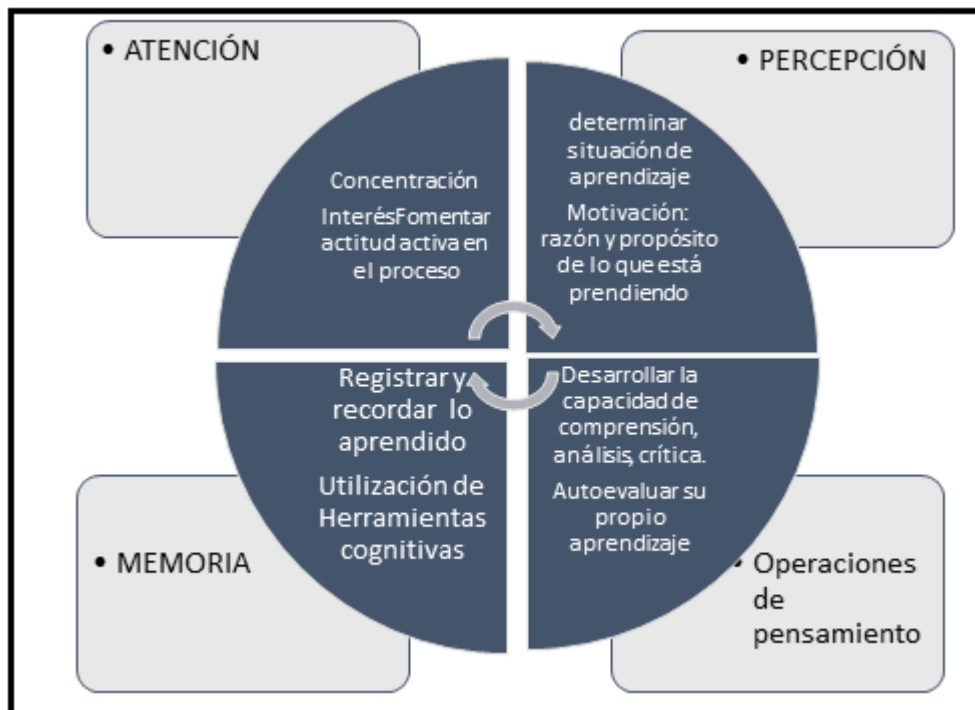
• ATENCIÓN

• PERCEPCIÓN

Concentración

InterésFomentar actitud activa en el proceso

determinar situación de aprendizaje

Motivación: razón y propósito de lo que está prendiendo

Registrar y recordar lo aprendido

Utilización de Herramientas cognitivas

Desarrollar la capacidad de comprensión, análisis, crítica.

Autoevaluar su propio aprendizaje

• MEMORIA

• Operaciones de pensamiento